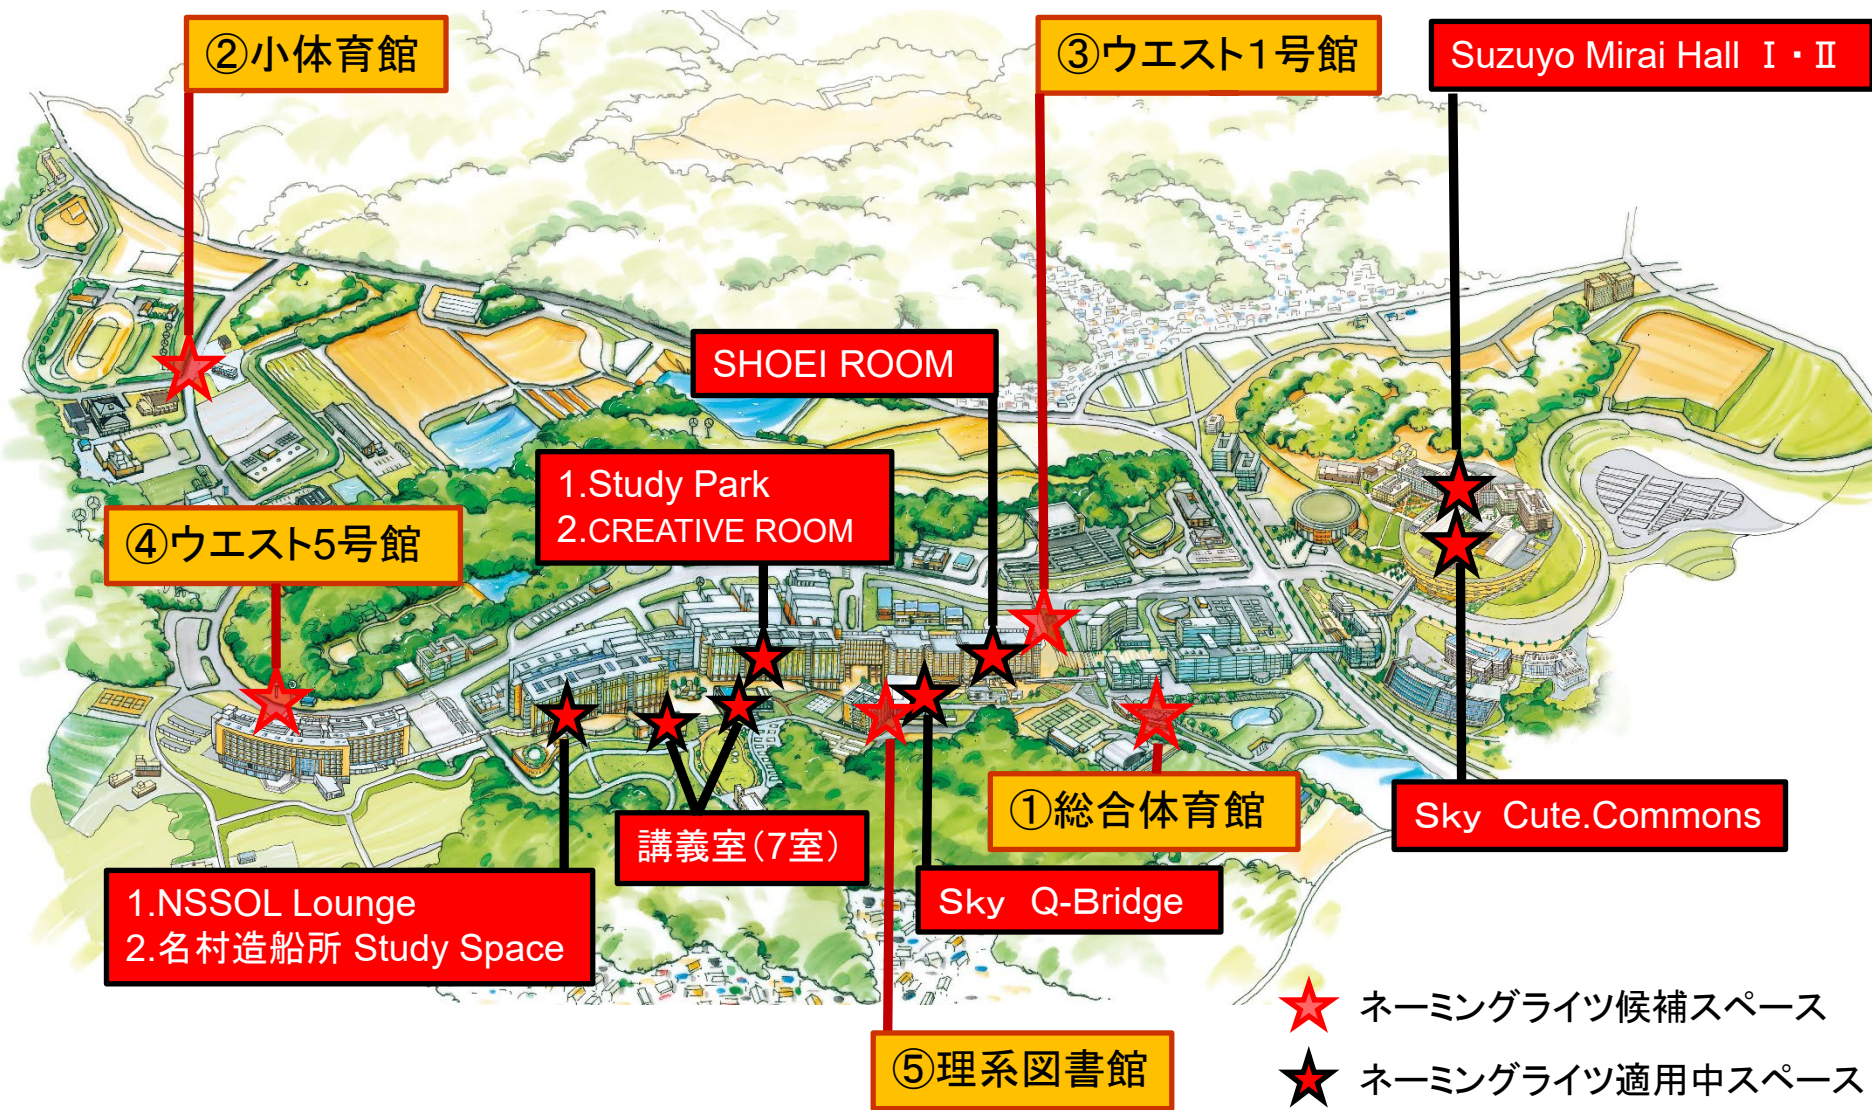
②小体育館

③ウエスト1号館

Suzuyo Mirai Hall Ⅰ・Ⅱ

SHOEI ROOM

1.Study Park
2.CREATIVE ROOM

④ウエスト5号館

①総合体育館

Sky Cute.Commons

講義室(7室)

Sky Q-Bridge

1.NSSOL Lounge
2.名村造船所 Study Space

⑤理系図書館

ネーミングライツ候補スペース

ネーミングライツ適用中スペース